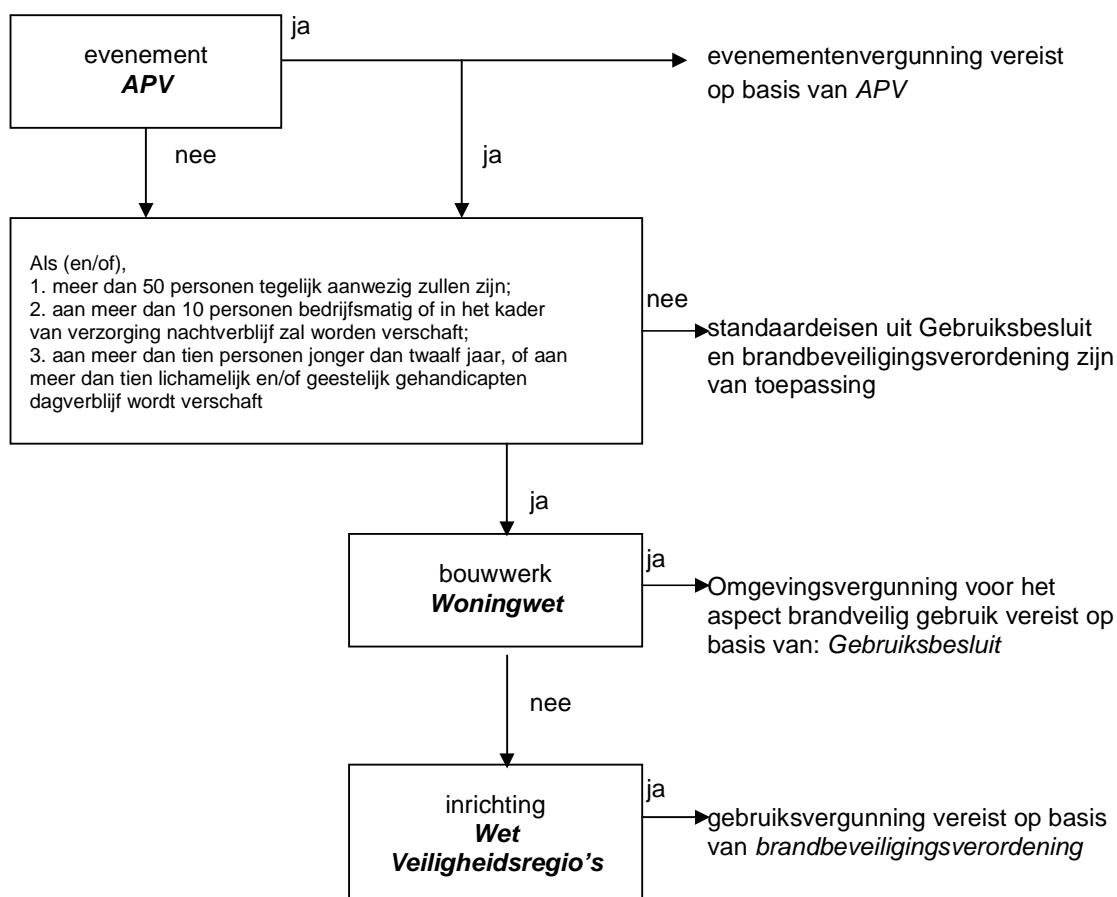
evenement
APV

ja

evenementenvergunning vereist op basis van APV

nee

ja

Als (en/of),
1. meer dan 50 personen tegelijk aanwezig zullen zijn;
2. aan meer dan 10 personen bedrijfsmatig of in het kader van verzorging nachtverblijf zal worden verschaft;
3. aan meer dan tien personen jonger dan twaalf jaar, of aan meer dan tien lichamelijk en/of geestelijk gehandicapten dagverblijf wordt verschaft

nee

standaardeisen uit Gebruiksbesluit en brandbeveiligingsverordening zijn van toepassing

ja

bouwwerk
Woningwet

ja

Omgevingsvergunning voor het aspect brandveilig gebruik vereist op basis van: Gebruiksbesluit

nee

inrichting
Wet Veiligheidsregio's

ja

gebruiksvergunning vereist op basis van brandbeveiligingsverordening